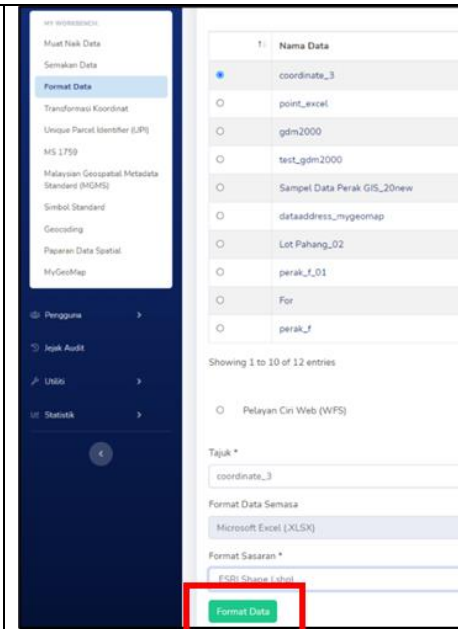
MY WORKBENCH
Muat Naik Data
Semakan Data
Format Data
Transformasi Koordinat
Unique Parcel Identifier (UPI)
MS 1759
Malaysian Geospatial Metadata Standard (MGMS)
Simbol Standard
Geocoding
Paparan Data Spatial
MyGeoMap

Pengguna
Jejak Audit
Utiliti
Statistik

| ↑ | Nama Data |
|---|---|
| ◉ | coordinate_3 |
| ○ | point_excel |
| ○ | gdm2000 |
| ○ | test_gdm2000 |
| ○ | Sampel Data Perak GIS_20new |
| ○ | dataaddress_mygeomap |
| ○ | Lot Pahang_02 |
| ○ | perak_f_01 |
| ○ | For |
| ○ | perak_f |

Showing 1 to 10 of 12 entries

Pelayan Ciri Web (WFS)

Tajuk *
coordinate_3

Format Data Semasa
Microsoft Excel (.XLSX)

Format Sasaran *
ESRI Shape (.shp)

Format Data